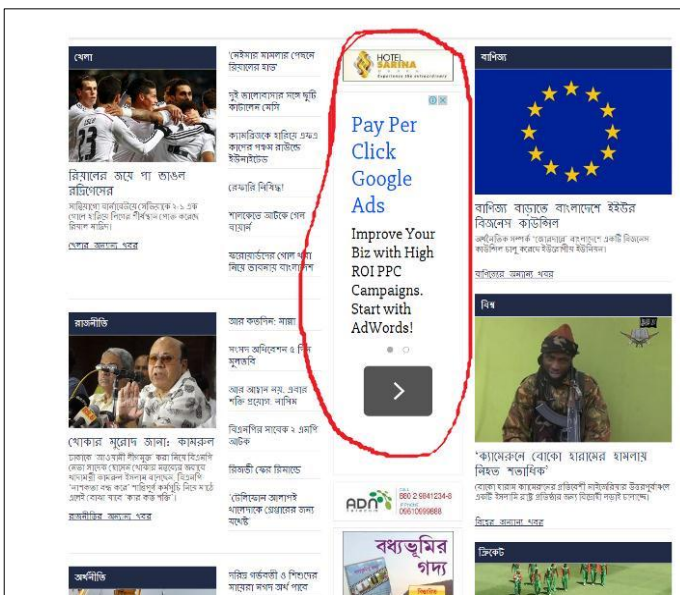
খেলা

রিয়ালের জয়ে পা ডাঙল রোনালদোর

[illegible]

খেলার অন্যান্য খবর

'মেইমার মামলার পেছনে রিয়ালের হাত'

দুই জালোমারের সঙ্গে চুক্তি করলেন মেসি

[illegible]

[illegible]

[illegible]

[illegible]

HOTEL SARINA

Pay Per Click Google Ads

Improve Your Biz with High ROI PPC Campaigns. Start with AdWords!

>

বাণিজ্য

বাণিজ্য বাড়াতে বাংলাদেশে ইইউর বিজনেস কাউন্সিল

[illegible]

বাণিজ্যের অন্যান্য খবর

রাজনীতি

খোকার মুরোদ জানা: কামরুল

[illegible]

রাজনীতির অন্যান্য খবর

আর কতদিন: মান্না

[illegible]

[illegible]

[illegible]

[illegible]

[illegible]

ADN

880 2 6841234-8
09610099888

বধ্যভূমির গদ্য

বিশ্ব

'ক্যামেরুনে বোকো হারামের হামলায় নিহত শতাধিক'

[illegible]

বিশ্বের অন্যান্য খবর

অর্থনীতি

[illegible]

ক্রিকেট